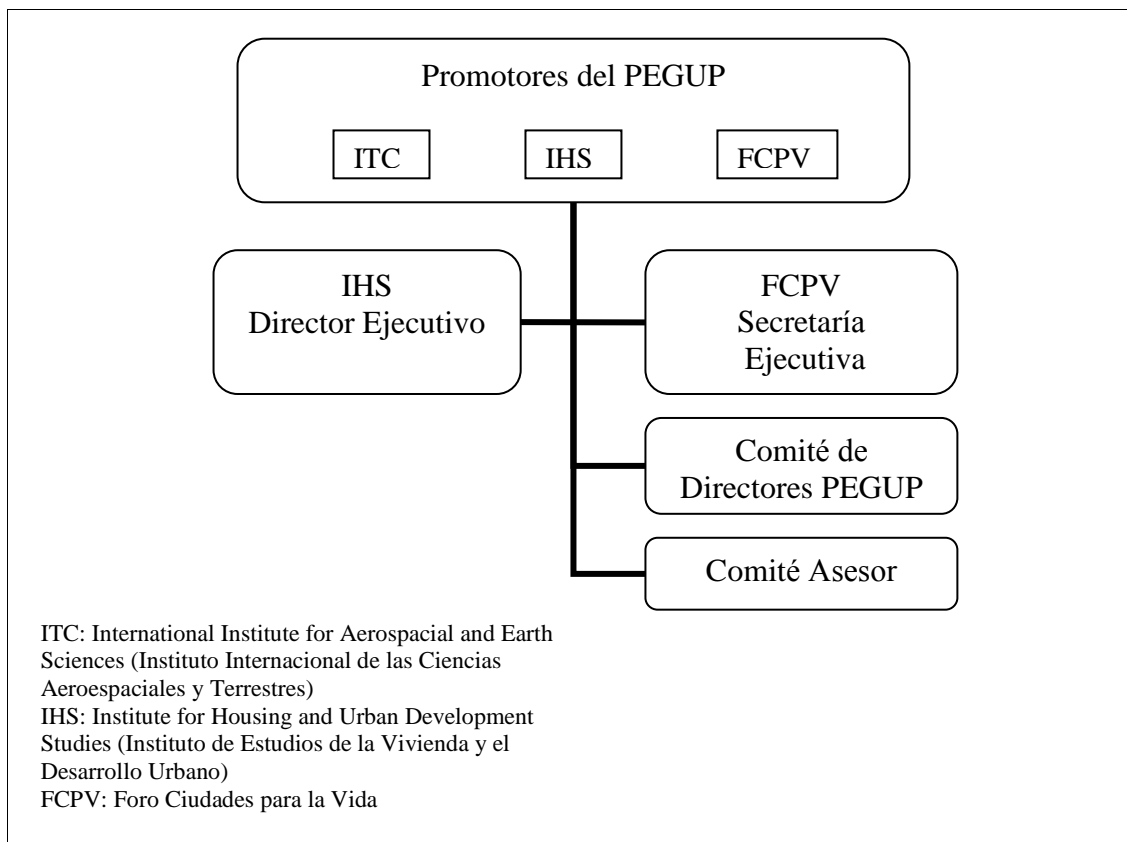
Promotores del PEGUP

ITC

IHS

FCPV

IHS
Director Ejecutivo

FCPV
Secretaría
Ejecutiva

Comité de
Directores PEGUP

Comité Asesor

ITC: International Institute for Aerospacial and Earth Sciences (Instituto Internacional de las Ciencias Aeroespaciales y Terrestres)
IHS: Institute for Housing and Urban Development Studies (Instituto de Estudios de la Vivienda y el Desarrollo Urbano)
FCPV: Foro Ciudades para la Vida